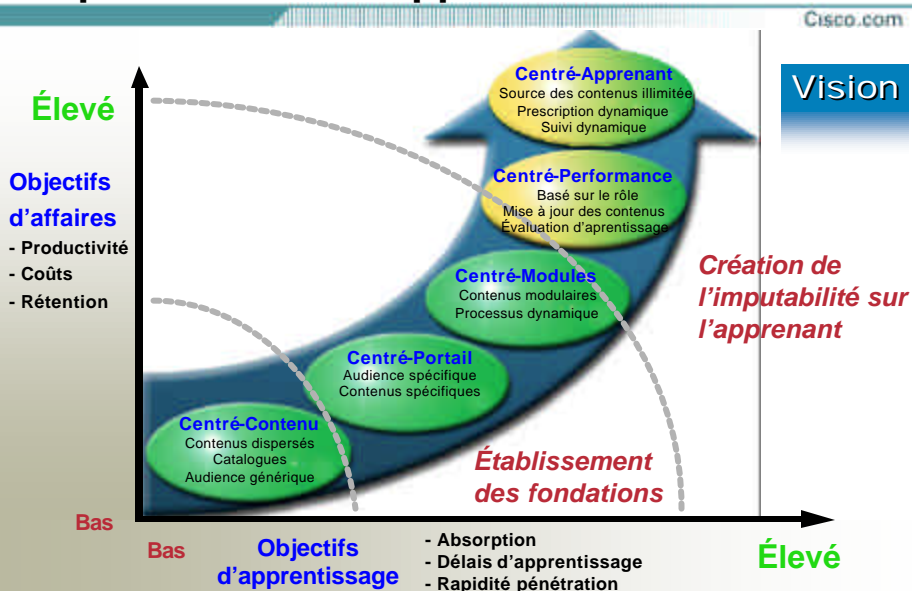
Cisco.com

Vision

Élevé

Objectifs d'affaires
- Productivité
- Coûts
- Rétention

Centré-Apprenant
Source des contenus illimitée
Prescription dynamique
Suivi dynamique

Centré-Performance
Basé sur le rôle
Mise à jour des contenus
Évaluation d'aprentissage

Centré-Modules
Contenus modulaires
Processus dynamique

Centré-Portail
Audience spécifique
Contenus spécifiques

Centré-Contenu
Contenus dispersés
Catalogues
Audience générique

Création de l'imputabilité sur l'apprenant

Établissement des fondations

Bas

Bas

Objectifs d'apprentissage

- Absorption
- Délais d'apprentissage
- Rapidité pénétration

Élevé